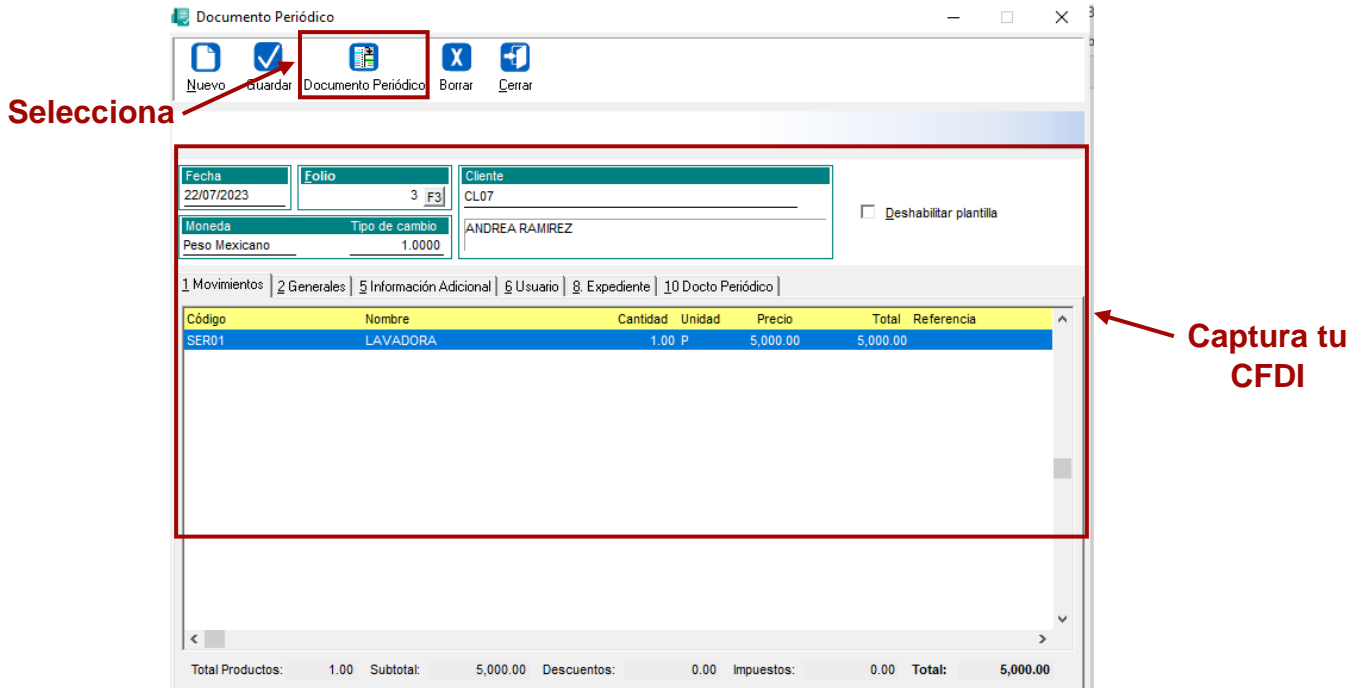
Documento Periódico

Nuevo
Guardar
Documento Periódico
Borrar
Cerrar

Selecciona

Fecha
22/07/2023

Folio
3 F3

Cliente
CL07

ANDREA RAMIREZ

Moneda
Tipo de cambio
Peso Mexicano
1.0000

Deshabilitar plantilla

1 Movimientos | 2 Generales | 5 Información Adicional | 6 Usuario | 8. Expediente | 10 Docto Periódico

| Código | Nombre | Cantidad | Unidad | Precio | Total | Referencia |
|---|---|---|---|---|---|---|
| SER01 | LAVADORA | 1.00 | P | 5,000.00 | 5,000.00 | |

Captura tu CFDI

Total Productos: 1.00 Subtotal: 5,000.00 Descuentos: 0.00 Impuestos: 0.00 Total: 5,000.00